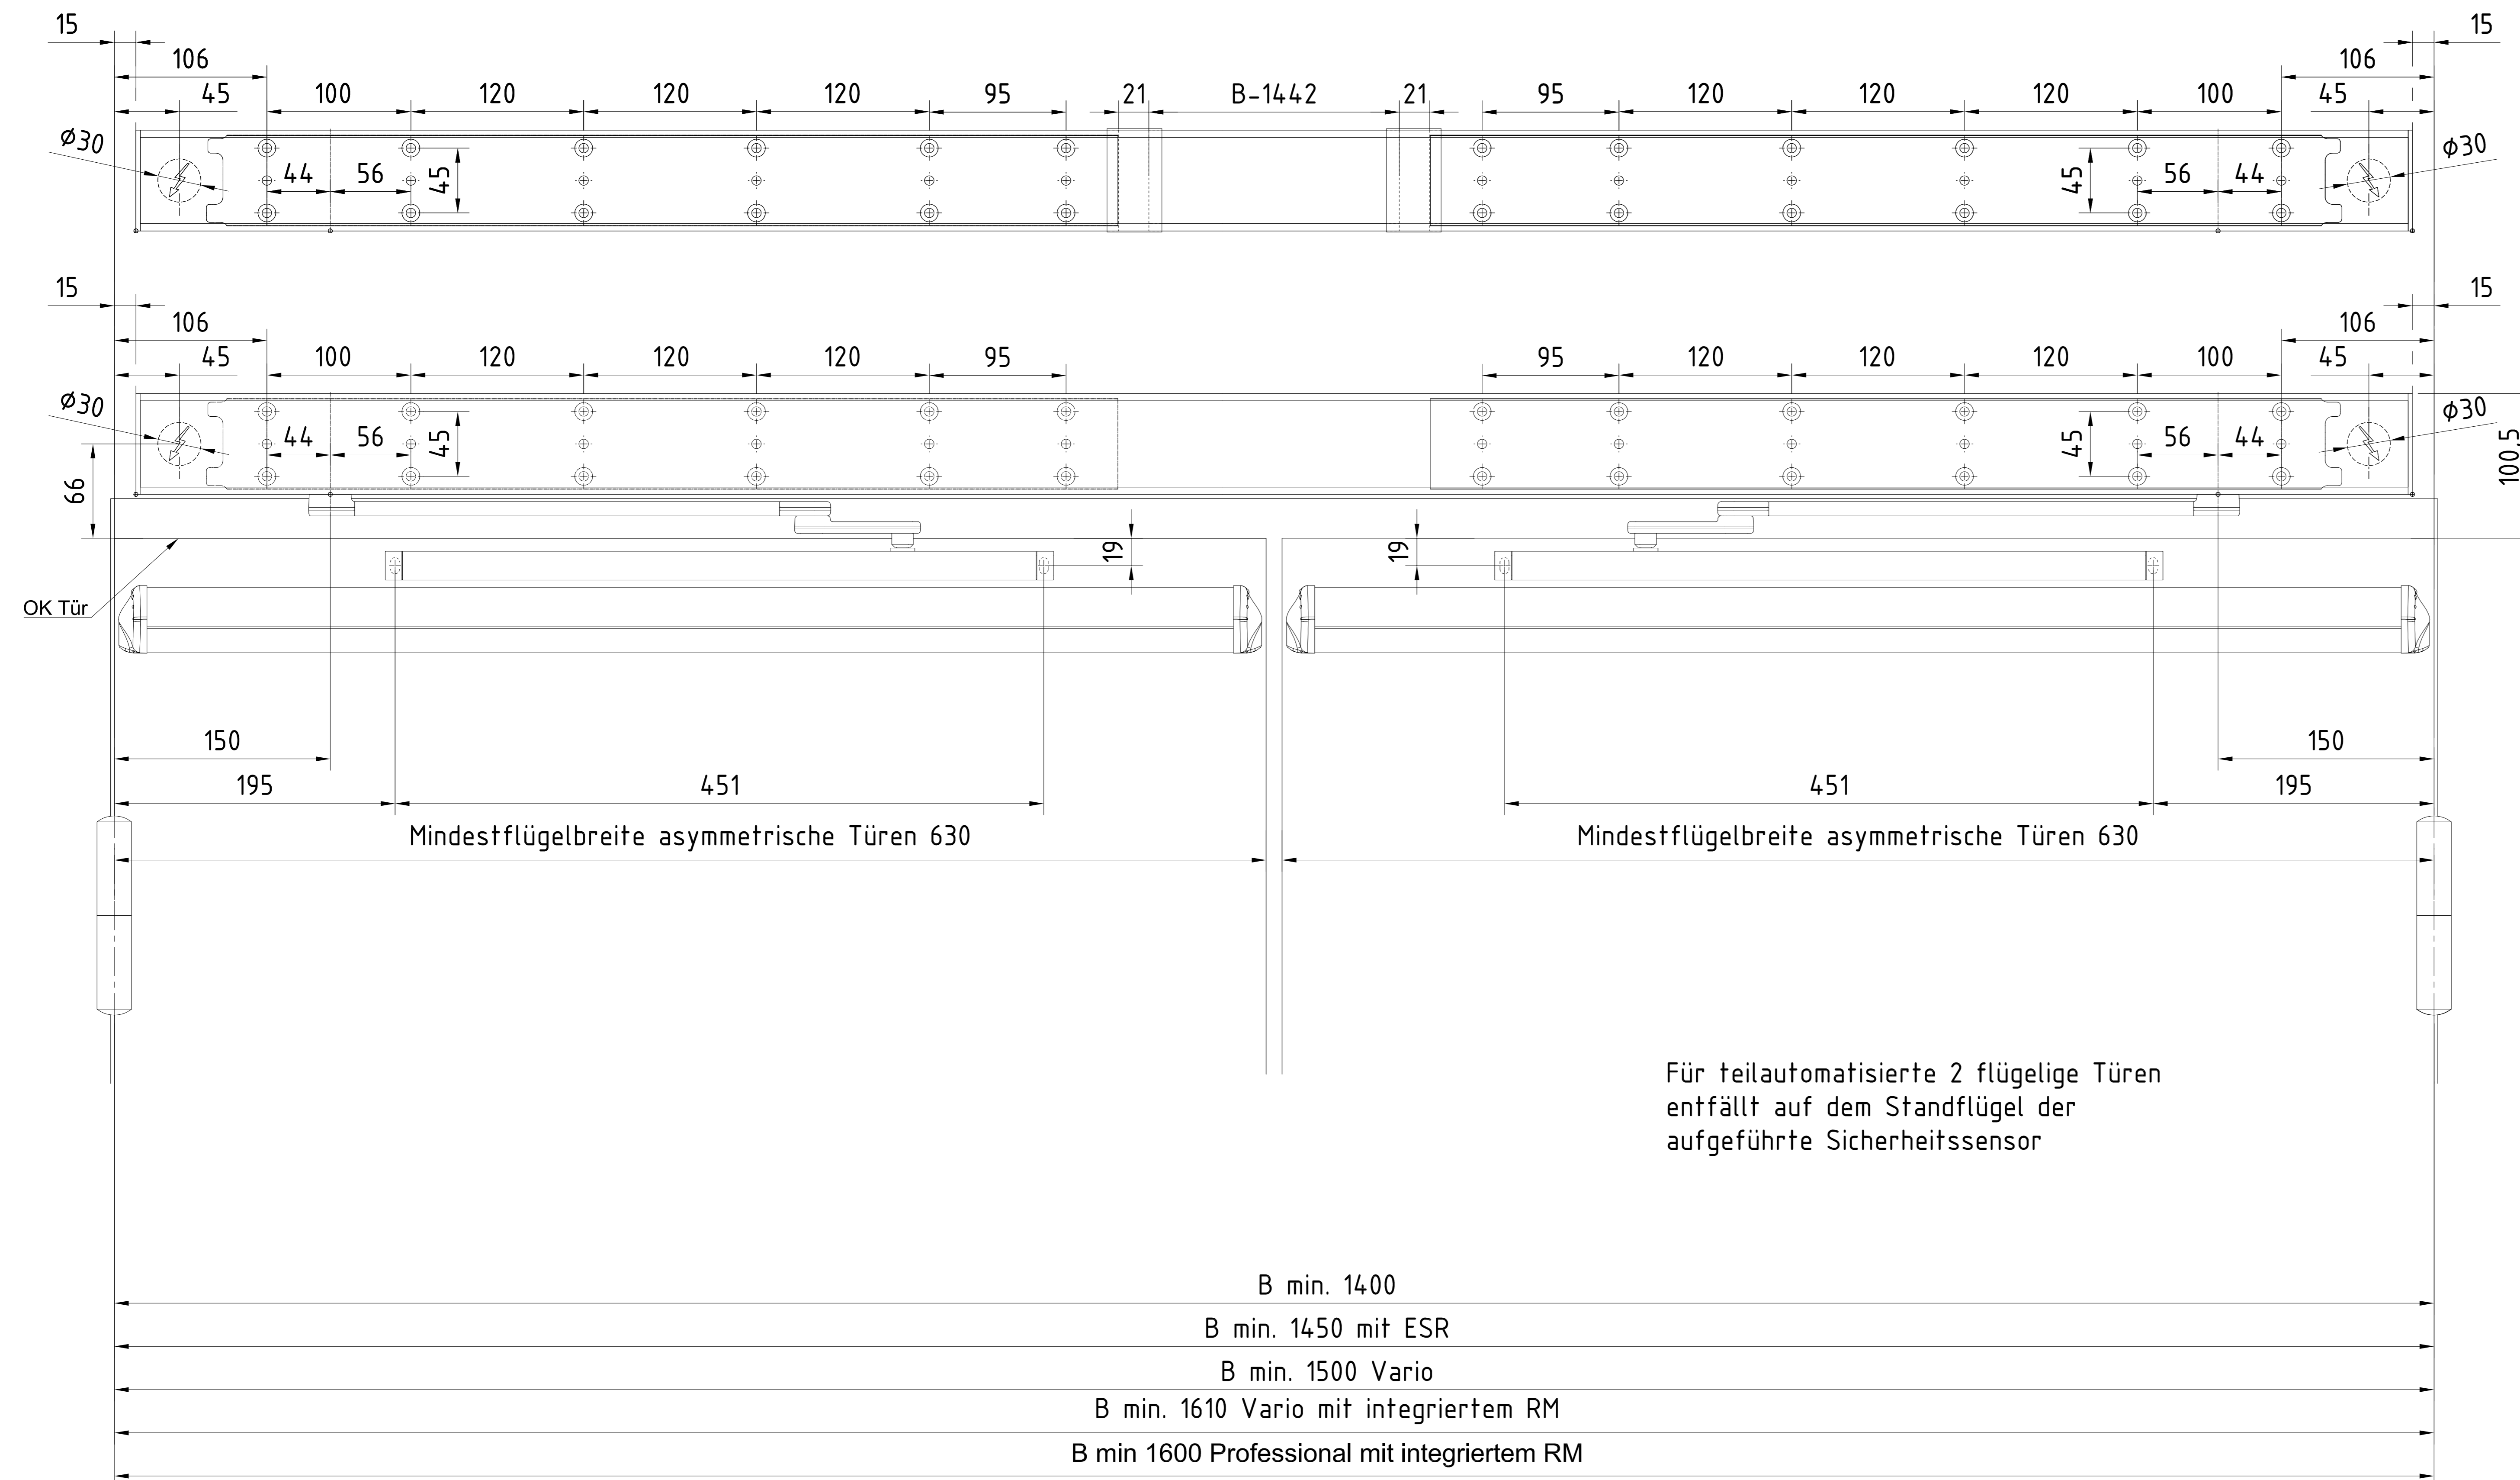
15
106
45
100
120
120
120
95
21
B-1442
21
95
120
120
120
100
45
106
15
Ø30
44
56
45
45
56
44
Ø30

15
106
45
100
120
120
120
95
95
120
120
120
100
45
106
15
Ø30
44
56
45
45
56
44
Ø30
100,5
66
19
19
OK Tür

150
195
451
451
150
195

Mindestflügelbreite asymmetrische Türen 630
Mindestflügelbreite asymmetrische Türen 630

Für teilautomatisierte 2 flügelige Türen entfällt auf dem Standflügel der aufgeführte Sicherheitssensor

B min. 1400
B min. 1450 mit ESR
B min. 1500 Vario
B min. 1610 Vario mit integriertem RM
B min 1600 Professional mit integriertem RM